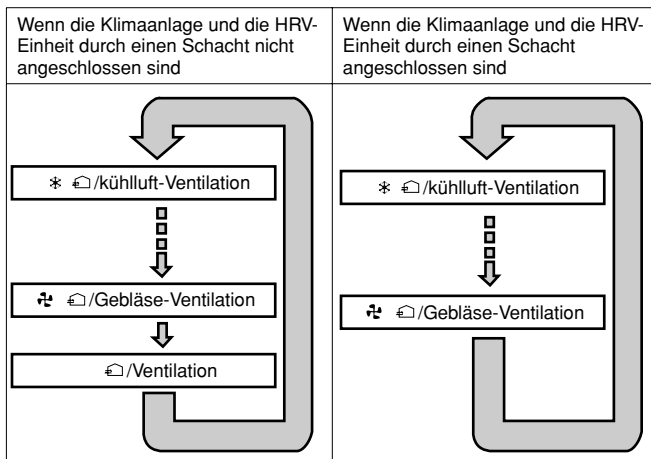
| Wenn die Klimaanlage und die HRV-Einheit durch einen Schacht nicht angeschlossen sind | Wenn die Klimaanlage und die HRV-Einheit durch einen Schacht angeschlossen sind |
|---|---|
| ✻ /kühlluft-Ventilation<br>/Gebläse-Ventilation<br>/Ventilation | ✻ /kühlluft-Ventilation<br>/Gebläse-Ventilation |